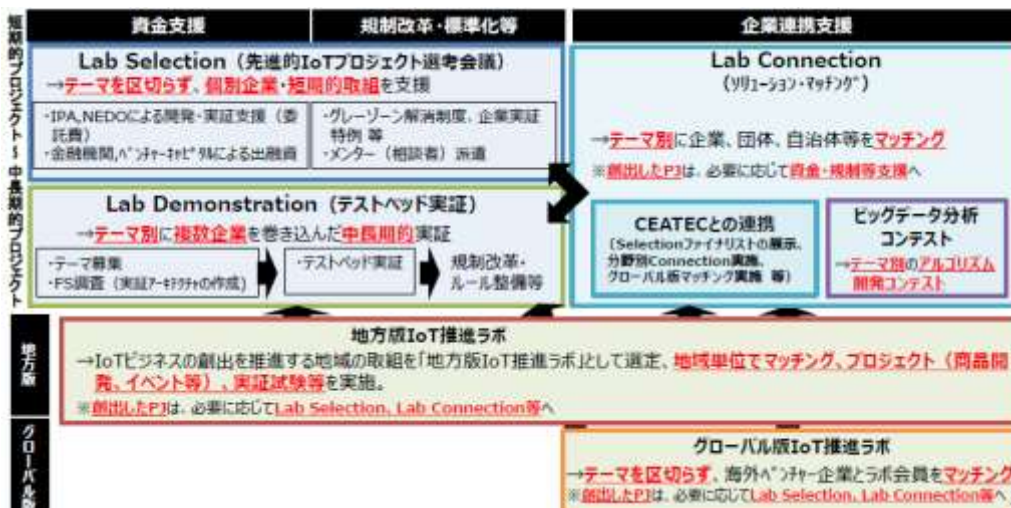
資金支援

規制改革・標準化等

企業連携支援

短期的プロジェクト～中長期的プロジェクト

Lab Selection（先進的IoTプロジェクト選考会議）

→テーマを区切らず、個別企業・短期の取組を支援

・IPA,NEDOによる開発・実証支援（委託費）
・金融機関,ベンチャーキャピタルによる出融資

・グレーゾーン解消制度、企業実証特例 等
・メンター（相談者）派遣

Lab Connection
（ソリューション・マッチング）

→テーマ別に企業、団体、自治体等をマッチング

※創出したPJは、必要に応じて資金・規制等支援へ

Lab Demonstration（テストベッド実証）

→テーマ別に複数企業を巻き込んだ中長期的実証

・テーマ募集
・FS調査（実証アーキテクチャの作成）

・テストベッド実証

規制改革・ルール整備等

CEATECとの連携
（Selectionファイナリストの展示、分野別Connection実施、グローバル版マッチング実施 等）

ビッグデータ分析コンテスト
→テーマ別のアルゴリズム開発コンテスト

地方版

地方版IoT推進ラボ

→IoTビジネスの創出を推進する地域の取組を「地方版IoT推進ラボ」として選定、地域単位でマッチング、プロジェクト（商品開発、イベント等）、実証試験等を実施。

※創出したPJは、必要に応じてLab Selection, Lab Connection等へ

グローバル版

グローバル版IoT推進ラボ

→テーマを区切らず、海外ベンチャー企業とラボ会員をマッチング

※創出したPJは、必要に応じてLab Selection, Lab Connection等へ